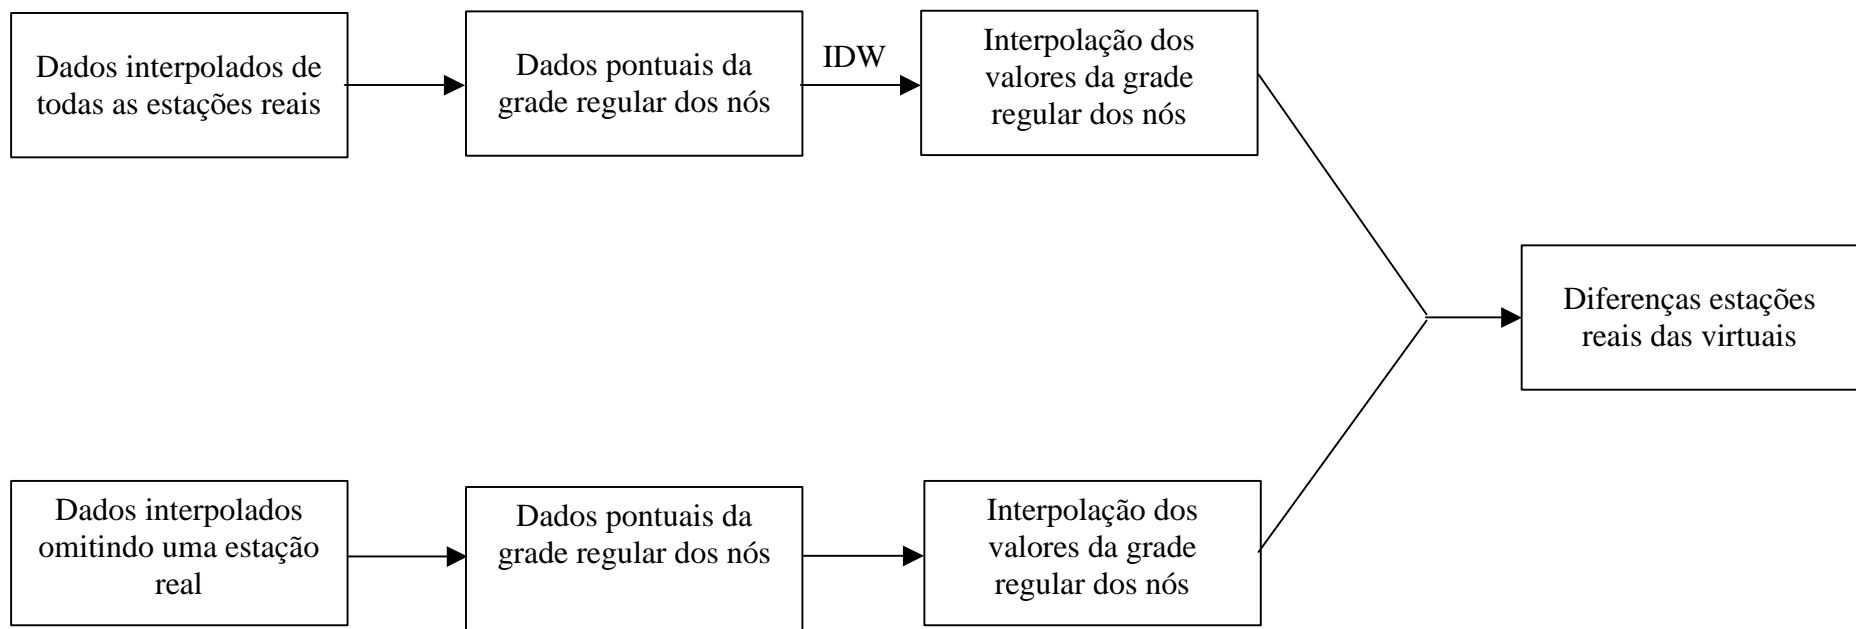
Dados interpolados de todas as estações reais

Dados pontuais da grade regular dos nós

IDW

Interpolação dos valores da grade regular dos nós

Diferenças estações reais das virtuais

Dados interpolados omitindo uma estação real

Dados pontuais da grade regular dos nós

Interpolação dos valores da grade regular dos nós